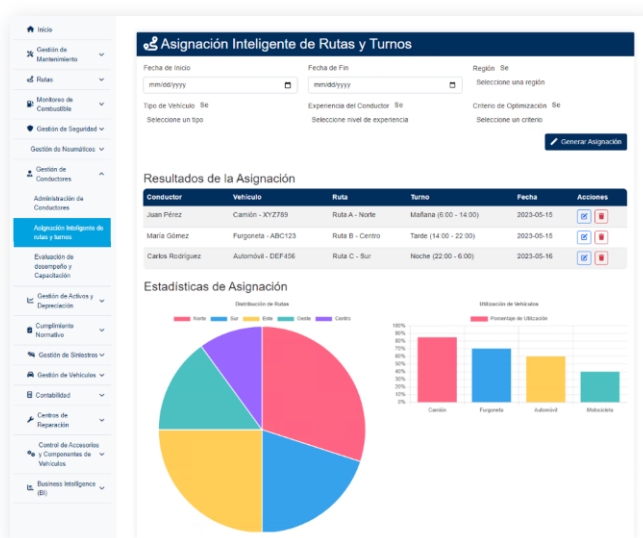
Inicio

Gestión de Mantenimiento

Rutas

Monitoreo de Combustible

Gestión de Seguridad

Gestión de Neumáticos

Gestión de Conductores

Administración de Conductores

Asignación Inteligente de rutas y turnos

Evaluación de desempeño y Capacitación

Gestión de Activos y Depreciación

Cumplimiento Normativo

Gestión de Siniestros

Gestión de Vehículos

Contabilidad

Centros de Reparación

Control de Accesorios y Componentes de Vehículos

Business Intelligence (BI)

Asignación Inteligente de Rutas y Turnos

Fecha de Inicio
mm/dd/yyyy

Fecha de Fin
mm/dd/yyyy

Región Se
Seleccione una región

Tipo de Vehículo Se
Seleccione un tipo

Experiencia del Conductor Se
Seleccione nivel de experiencia

Criterio de Optimización Se
Seleccione un criterio

Generar Asignación

Resultados de la Asignación

| Conductor | Vehículo | Ruta | Turno | Fecha | Acciones |
|---|---|---|---|---|---|
| Juan Pérez | Camión - XYZ789 | Ruta A - Norte | Mañana (6:00 - 14:00) | 2023-05-15 | |
| María Gómez | Furgoneta - ABC123 | Ruta B - Centro | Tarde (14:00 - 22:00) | 2023-05-15 | |
| Carlos Rodríguez | Automóvil - DEF456 | Ruta C - Sur | Noche (22:00 - 6:00) | 2023-05-16 | |

Estadísticas de Asignación

Distribución de Rutas
Norte Sur Este Oeste Centro

Utilización de Vehículos
Porcentaje de Utilización
100% 90% 80% 70% 60% 50% 40% 30% 20% 10% 0%
Camión Furgoneta Automóvil Motocicleta